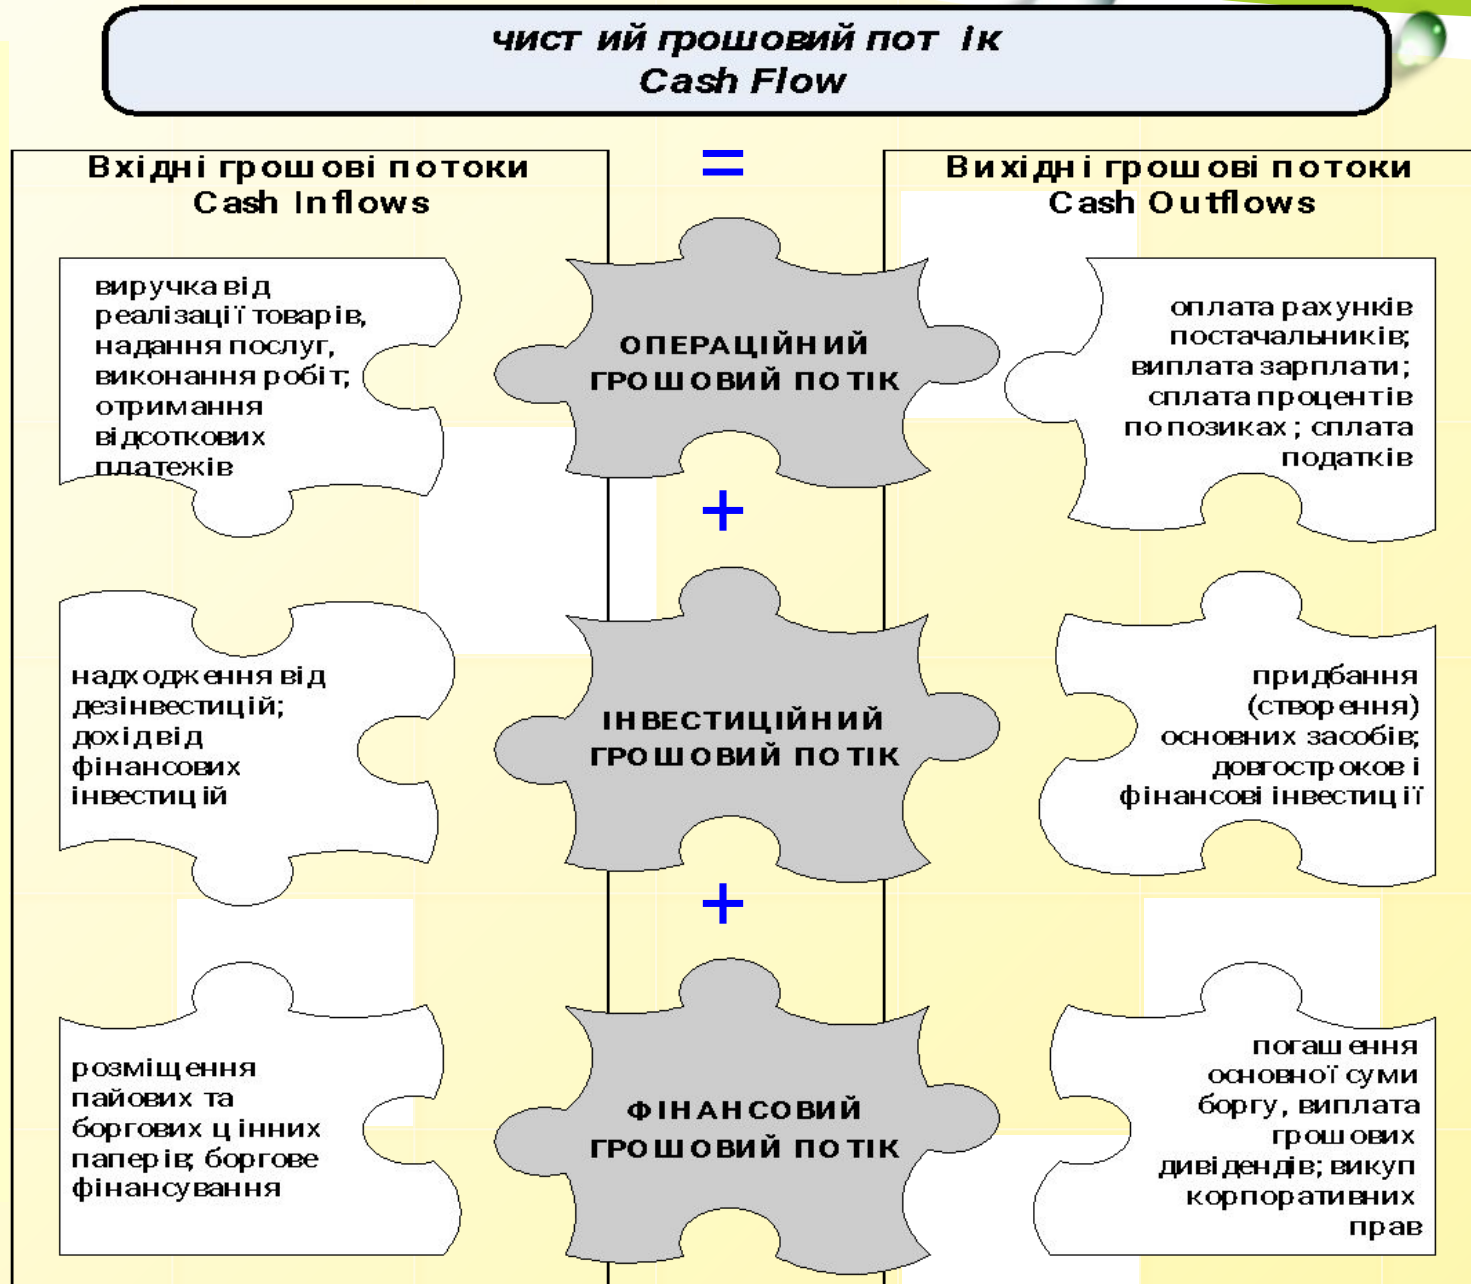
чист ий грошовий пот ік
Cash Flow

Вхідні грошові потоки
Cash Inflows

=

Вихідні грошові потоки
Cash Outflows

виручка від реалізації товарів, надання послуг, виконання робіт; отримання відсоткових платежів

ОПЕРАЦІЙНИЙ ГРОШОВИЙ ПОТІК

оплата рахунків постачальників; виплата зарплати; сплата процентів по позиках; сплата податків

+

надходження від дезінвестицій; дохід від фінансових інвестицій

ІНВЕСТИЦІЙНИЙ ГРОШОВИЙ ПОТІК

придбання (створення) основних засобів; довгострокові фінансові інвестиції

+

розміщення пайових та боргових цінних паперів; боргове фінансування

ФІНАНСОВИЙ ГРОШОВИЙ ПОТІК

погашення основної суми боргу, виплата грошових дивідендів; викуп корпоративних прав